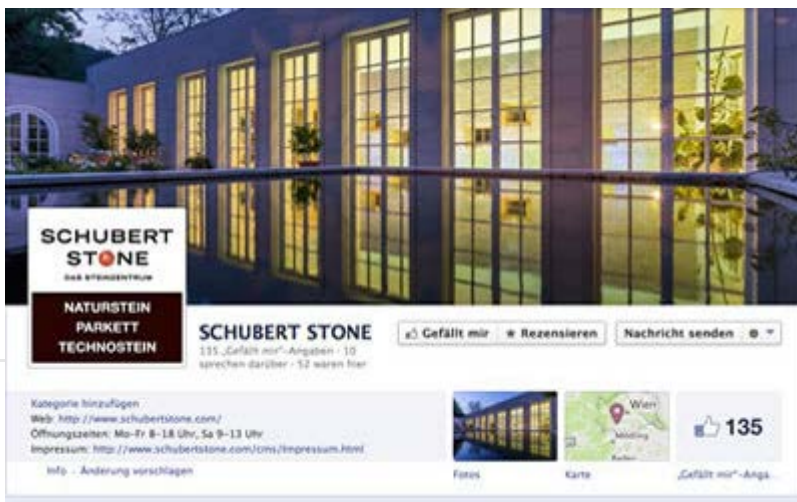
SCHUBERT STONE
DAS STEINZENTRUM

NATURSTEIN
PARKETT
TECHNOSTEIN

SCHUBERT STONE
135 „Gefällt mir"-Angaben · 10 sprechen darüber · 52 waren hier

Gefällt mir
★ Rezensieren
Nachricht senden

Kategorie hinzufügen
Web: http://www.schubertstone.com/
Öffnungszeiten: Mo-Fr 8–18 Uhr, Sa 9–13 Uhr
Impressum: http://www.schubertstone.com/cms/impressum.html

Info · Änderung vorschlagen

Fotos

Wien
Mödling
Karte

135
„Gefällt mir"-Anga...